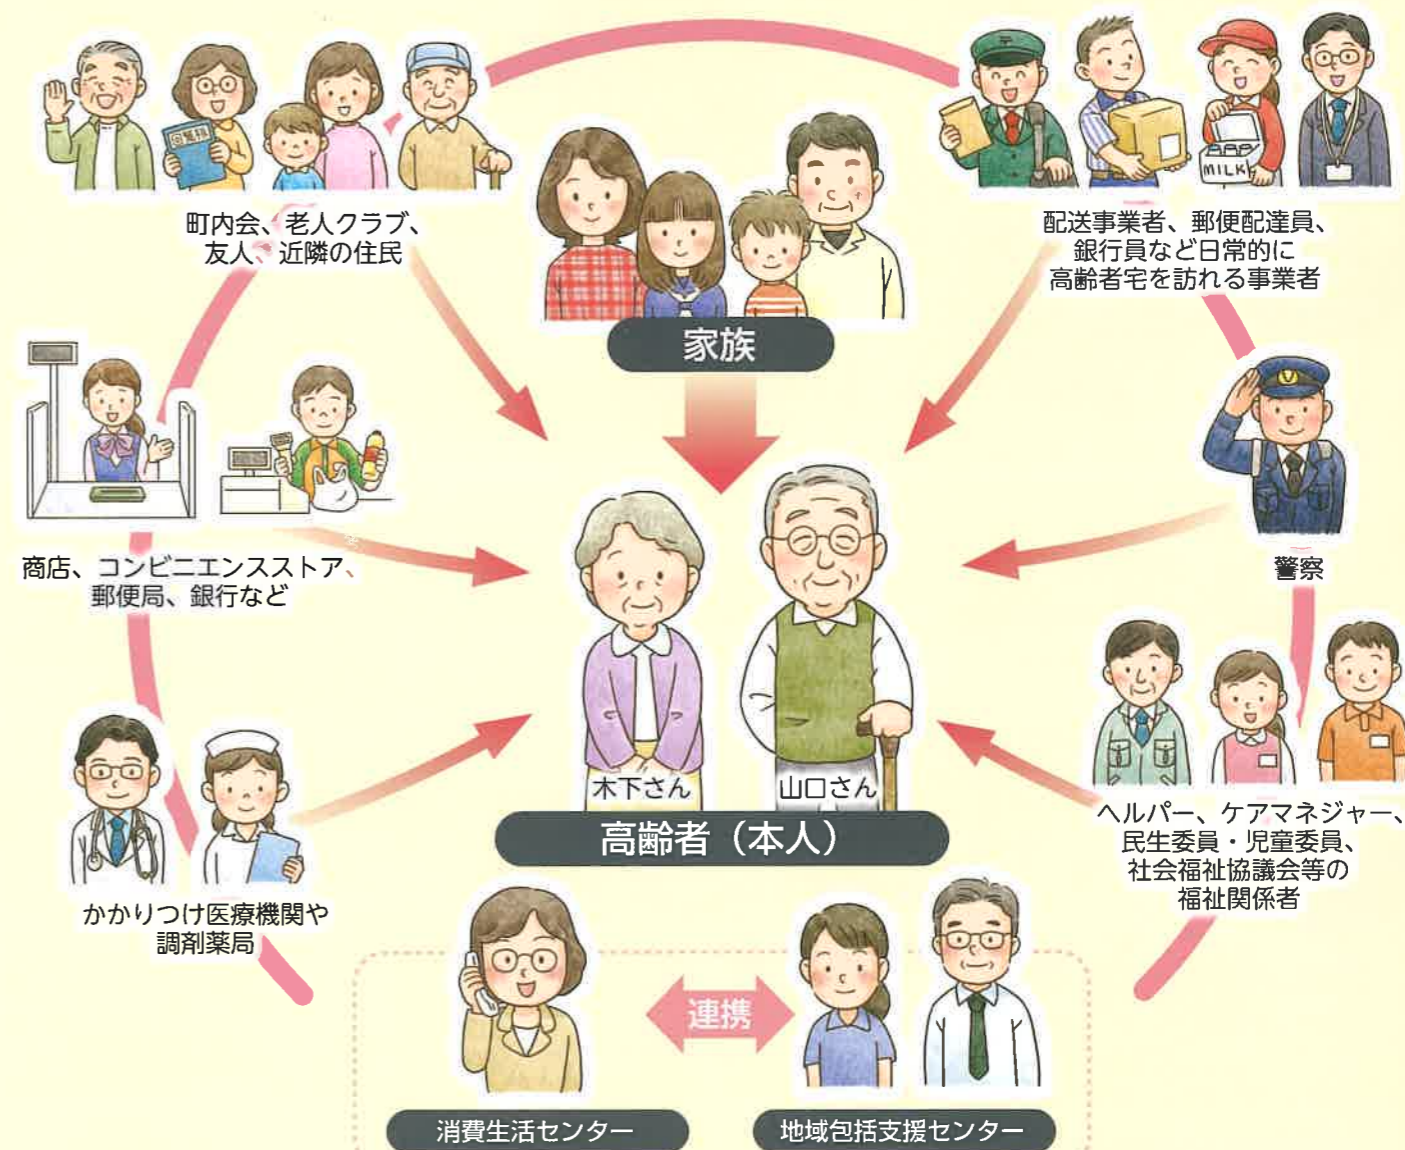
町内会、老人クラブ、
友人、近隣の住民

回覧板

家族

配送事業者、郵便配達員、
銀行員など日常的に
高齢者宅を訪れる事業者

MILK

商店、コンビニエンスストア、
郵便局、銀行など

警察

木下さん

山口さん

高齢者（本人）

ヘルパー、ケアマネジャー、
民生委員・児童委員、
社会福祉協議会等の
福祉関係者

かかりつけ医療機関や
調剤薬局

連携

消費生活センター

地域包括支援センター